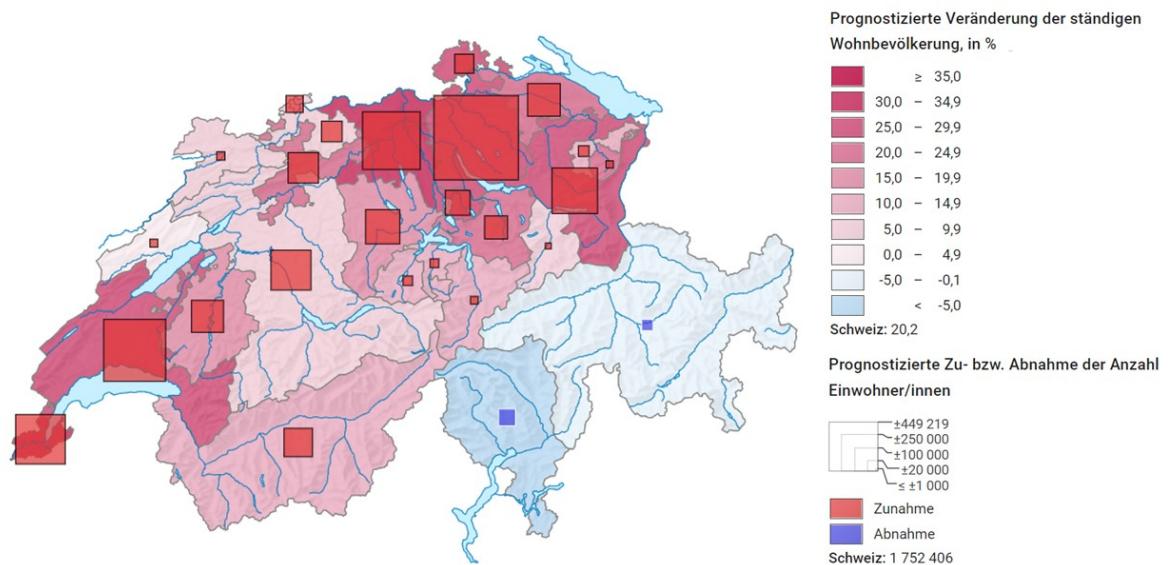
Prognostizierte Veränderung der ständigen Wohnbevölkerung, in %

| | |
|---|---|
| | ≥ 35,0 |
| | 30,0 – 34,9 |
| | 25,0 – 29,9 |
| | 20,0 – 24,9 |
| | 15,0 – 19,9 |
| | 10,0 – 14,9 |
| | 5,0 – 9,9 |
| | 0,0 – 4,9 |
| | -5,0 – -0,1 |
| | < -5,0 |

Schweiz: 20,2

Prognostizierte Zu- bzw. Abnahme der Anzahl Einwohner/innen

±449 219
±250 000
±100 000
±20 000
≤ ±1 000

Zunahme
Abnahme

Schweiz: 1 752 406